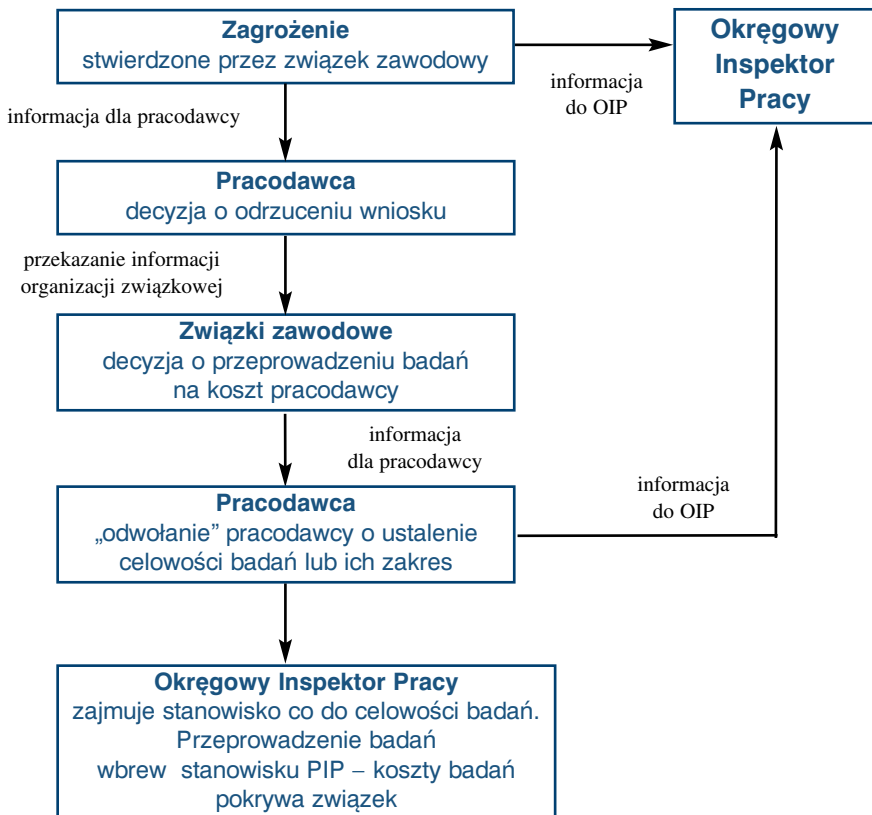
**Zagrożenie**
stwierdzone przez związek zawodowy

informacja do OIP

**Okręgowy Inspektor Pracy**

informacja dla pracodawcy

**Pracodawca**
decyzja o odrzuceniu wniosku

przekazanie informacji organizacji związkowej

**Związki zawodowe**
decyzja o przeprowadzeniu badań na koszt pracodawcy

informacja dla pracodawcy

informacja do OIP

**Pracodawca**
„odwołanie" pracodawcy o ustalenie celowości badań lub ich zakres

**Okręgowy Inspektor Pracy**
zajmuje stanowisko co do celowości badań. Przeprowadzenie badań wbrew stanowisku PIP – koszty badań pokrywa związek